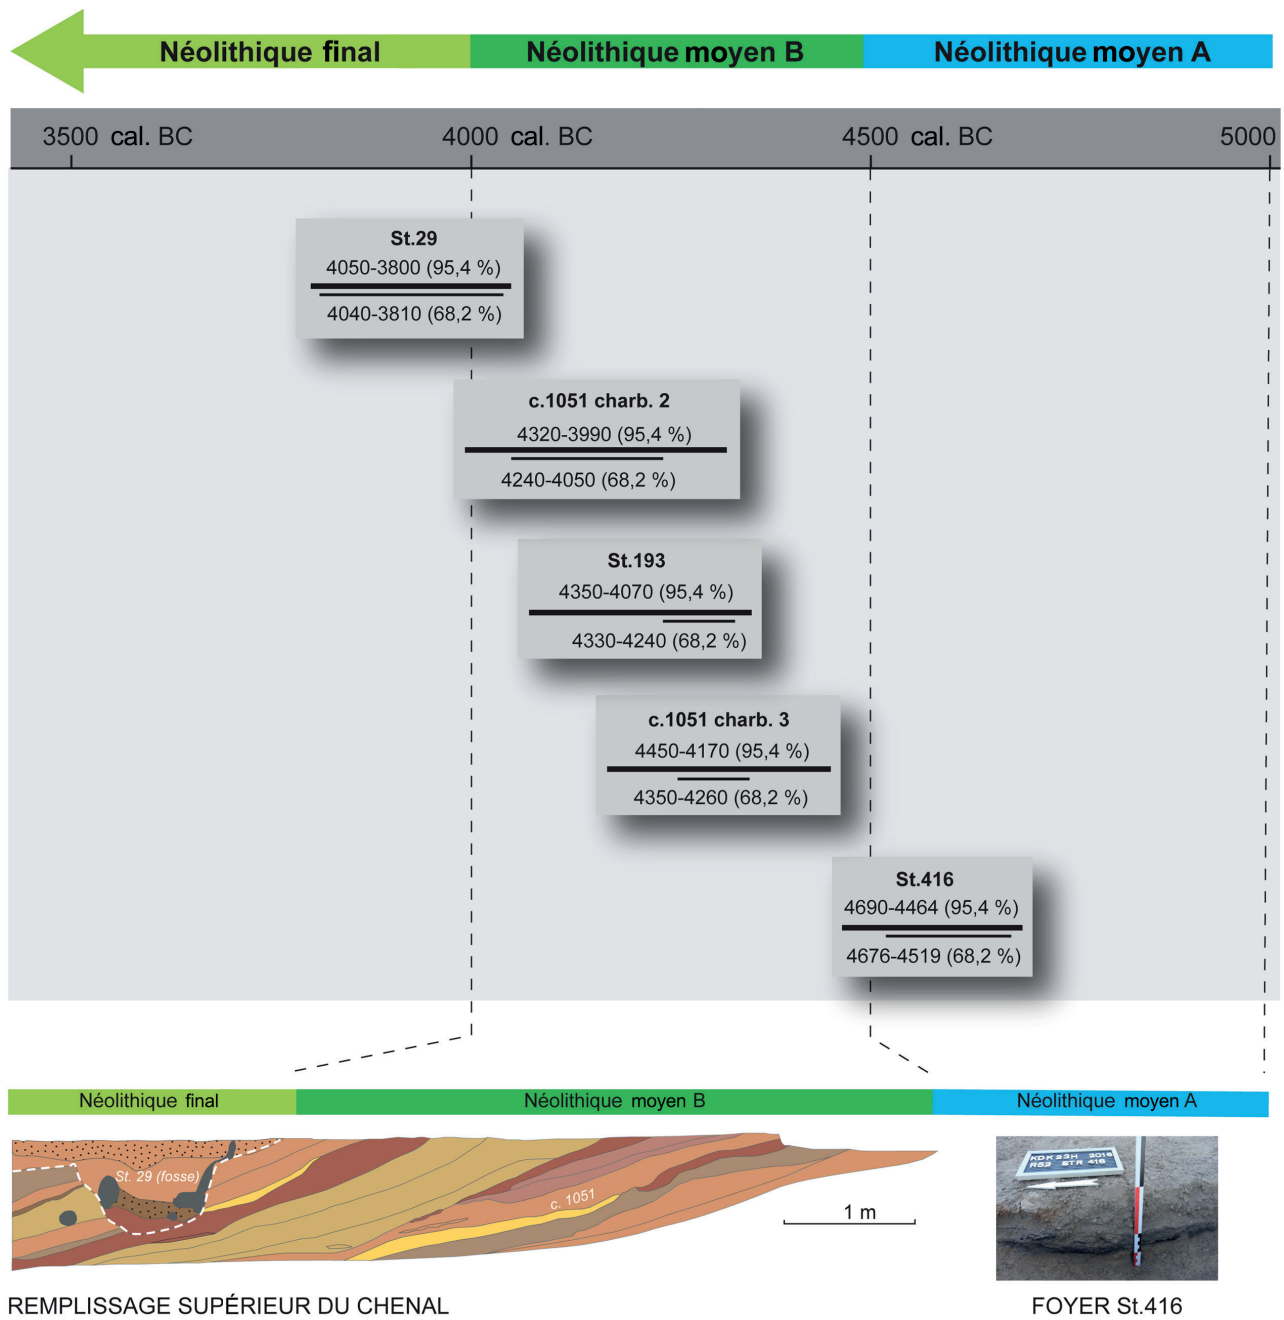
Néolithique final
Néolithique moyen B
Néolithique moyen A

3500 cal. BC
4000 cal. BC
4500 cal. BC
5000

St.29
4050-3800 (95,4 %)
4040-3810 (68,2 %)

c.1051 charb. 2
4320-3990 (95,4 %)
4240-4050 (68,2 %)

St.193
4350-4070 (95,4 %)
4330-4240 (68,2 %)

c.1051 charb. 3
4450-4170 (95,4 %)
4350-4260 (68,2 %)

St.416
4690-4464 (95,4 %)
4676-4519 (68,2 %)

Néolithique final
Néolithique moyen B
Néolithique moyen A

St. 29 (fosse)
c. 1051
1 m

KDK 23H 2016
R52 STR 416

REMPLISSAGE SUPÉRIEUR DU CHENAL

FOYER St.416